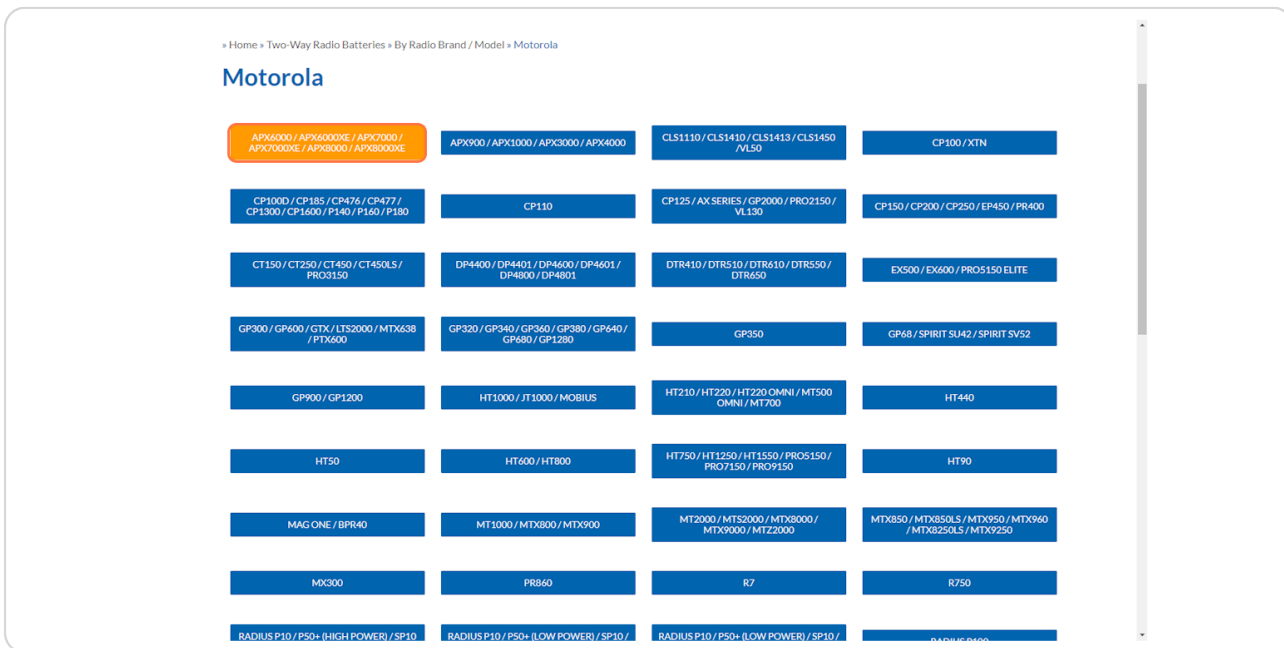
» Home » Two-Way Radio Batteries » By Radio Brand / Model » Motorola

# Motorola

APX6000 / APX6000XE / APX7000 / APX7000XE / APX8000 / APX8000XE

APX900 / APX1000 / APX3000 / APX4000

CLS1110 / CLS1410 / CLS1413 / CLS1450 /VL50

CP100 / XTN

CP100D / CP185 / CP476 / CP477 / CP1300 / CP1600 / P140 / P160 / P180

CP110

CP125 / AX SERIES / GP2000 / PRO2150 / VL130

CP150 / CP200 / CP250 / EP450 / PR400

CT150 / CT250 / CT450 / CT450LS / PRO3150

DP4400 / DP4401 / DP4600 / DP4601 / DP4800 / DP4801

DTR410 / DTR510 / DTR610 / DTR550 / DTR650

EX500 / EX600 / PRO5150 ELITE

GP300 / GP600 / GTX / LTS2000 / MTX638 / PTX600

GP320 / GP340 / GP360 / GP380 / GP640 / GP680 / GP1280

GP350

GP68 / SPIRIT SU42 / SPIRIT SV52

GP900 / GP1200

HT1000 / JT1000 / MOBIUS

HT210 / HT220 / HT220 OMNI / MT500 OMNI / MT700

HT440

HT50

HT600 / HT800

HT750 / HT1250 / HT1550 / PRO5150 / PRO7150 / PRO9150

HT90

MAG ONE / BPR40

MT1000 / MTX800 / MTX900

MT2000 / MTS2000 / MTX8000 / MTX9000 / MTZ2000

MTX850 / MTX850LS / MTX950 / MTX960 / MTX8250LS / MTX9250

MX300

PR860

R7

R750

RADIUS P10 / P50+ (HIGH POWER) / SP10

RADIUS P10 / P50+ (LOW POWER) / SP10 /

RADIUS P10 / P50+ (LOW POWER) / SP10 /

RADIUS P100